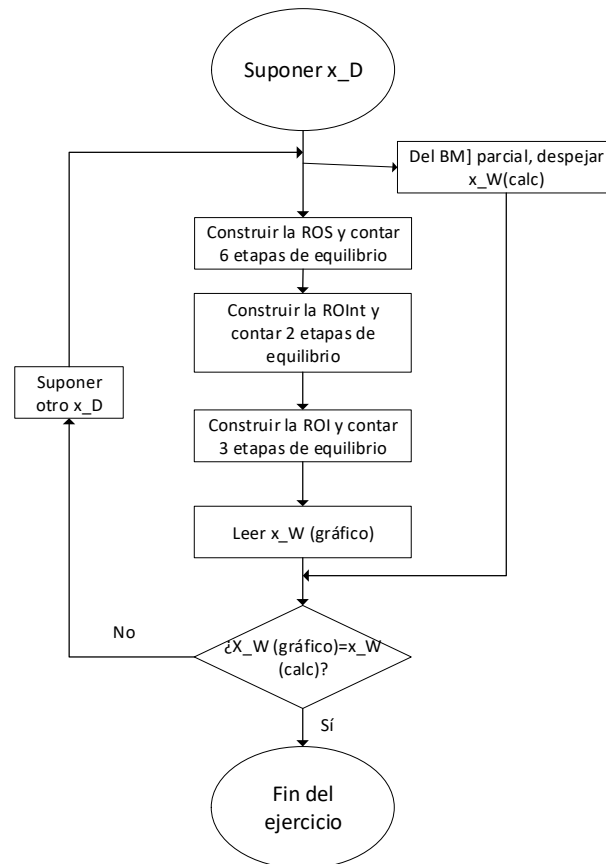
Suponer x_D

Del BM] parcial, despejar x_W(calc)

Construir la ROS y contar 6 etapas de equilibrio

Construir la ROInt y contar 2 etapas de equilibrio

Suponer otro x_D

Construir la ROI y contar 3 etapas de equilibrio

Leer x_W (gráfico)

No

¿X_W (gráfico)=x_W (calc)?

Sí

Fin del ejercicio